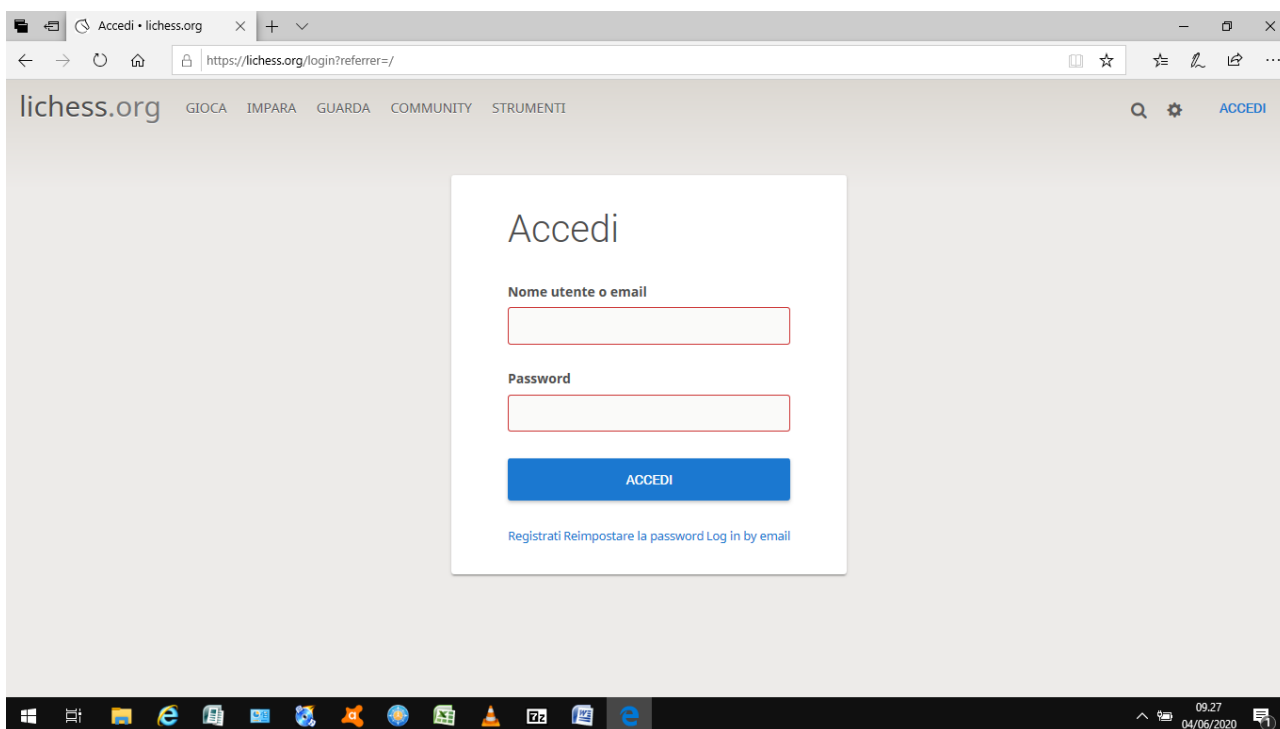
Accedi • lichess.org

https://lichess.org/login?referrer=/

lichess.org GIOCA IMPARA GUARDA COMMUNITY STRUMENTI ACCEDI

Accedi

Nome utente o email

Password

ACCEDI

Registrati Reimpostare la password Log in by email

09.27
04/06/2020